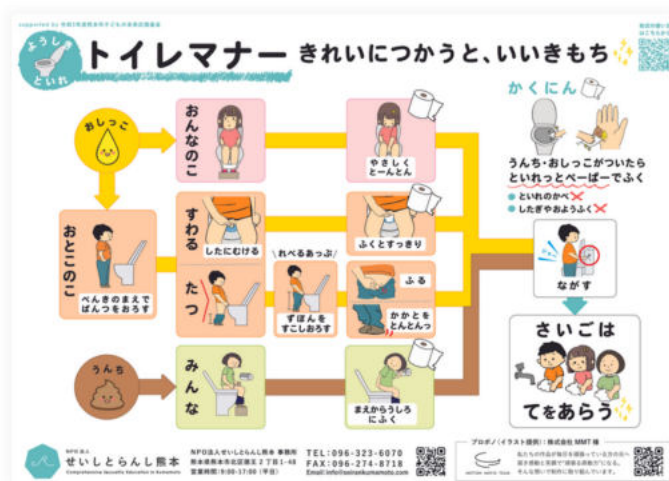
supported by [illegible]

ようしき といれ

トイレマナー きれいにつかうと、いいきもち

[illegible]

かくにん

うんち・おしっこがついたら といれっとぺーぱーでふく

とといれのかべ ✕

したぎやおようふく ✕

おしっこ

おんなのこ

やさしく とーんとん

おとこのこ

べんきのまえで ぱんつをおろす

すわる

したにむける

ふくとすっきり

たつ

れべるあっぷ

ずぼんを すこしおろす

ふる

かかとを とんとんっ

ながす

さいごは てをあらう

うんち

みんな

まえからうしろ にふく

NPO法人 せいしとらんし熊本

Comprehensive Sexuality Education in Kumamoto

NPO法人せいしとらんし熊本 事務所

熊本県熊本市北区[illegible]2丁目1-46

営業時間：10:00-17:00（平日）

TEL：096-323-6070

FAX：096-274-8718

Email：info@seishiranshi.kumamoto.com

プロボノ（イラスト提供）：株式会社 MMT 様

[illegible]